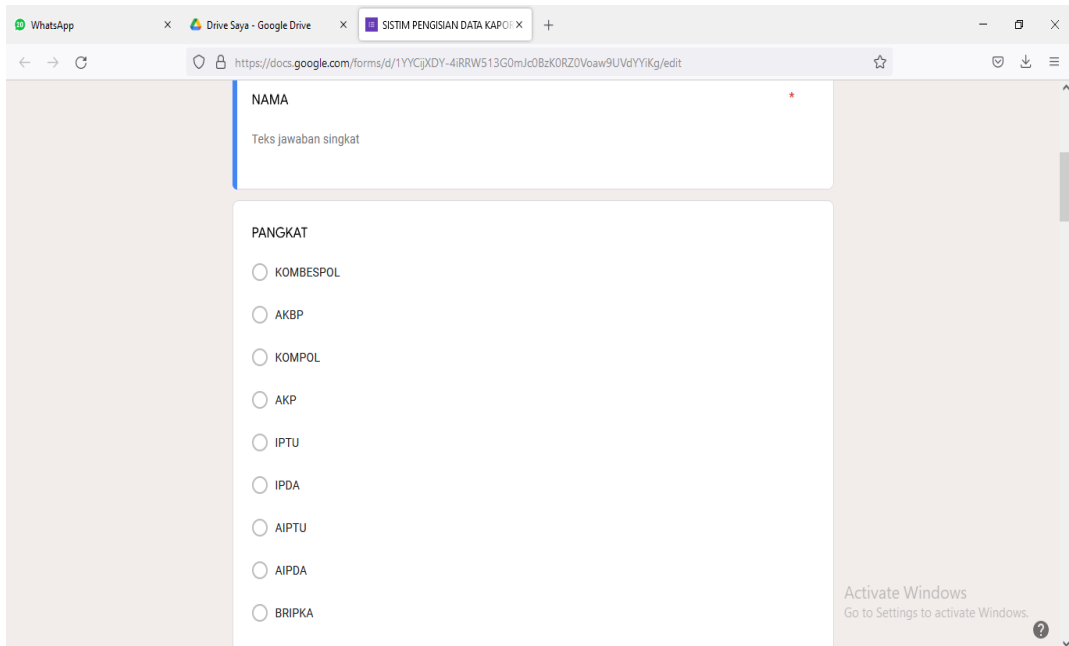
20 WhatsApp ×
Drive Saya - Google Drive ×
SISTIM PENGISIAN DATA KAPOI ×
+

https://docs.google.com/forms/d/1YYCijXDY-4iRRW513G0mJc0BzK0RZ0Voaw9UVdYYiKg/edit

NAMA *

Teks jawaban singkat

PANGKAT

KOMBESPOL

AKBP

KOMPOL

AKP

IPTU

IPDA

AIPTU

AIPDA

BRIPKA

Activate Windows
Go to Settings to activate Windows.